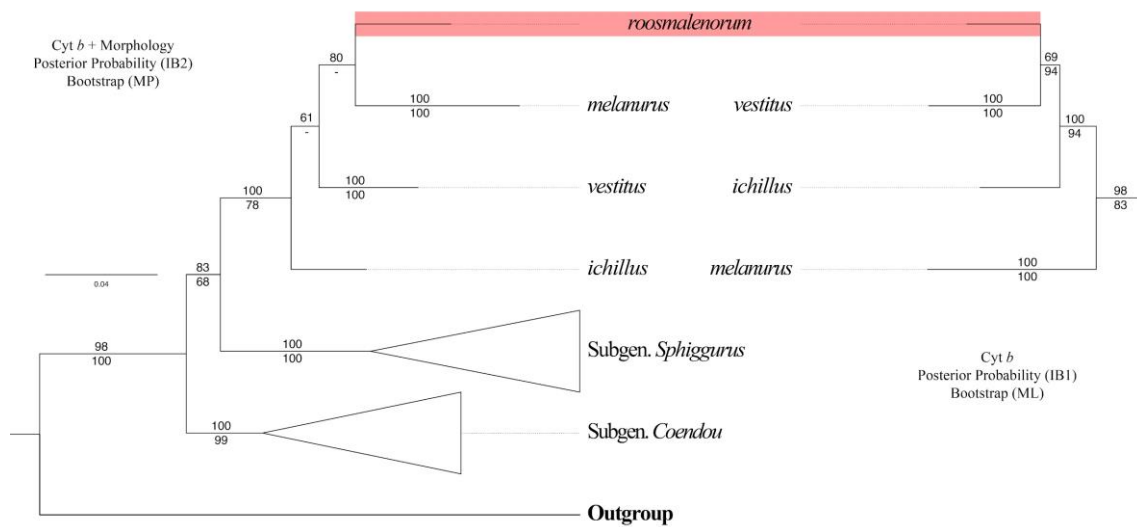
Cyt *b* + Morphology
Posterior Probability (IB2)
Bootstrap (MP)

roosmalenorum

80
-

69
94

100
100

melanurus

vestitus

100
100

61
-

100
94

100
100

vestitus

ichillus

98
83

100
78

ichillus

melanurus

100
100

83
68

0.04

98
100

100
100

Subgen. *Sphiggurus*

Cyt *b*
Posterior Probability (IB1)
Bootstrap (ML)

100
99

Subgen. *Coendou*

**Outgroup**